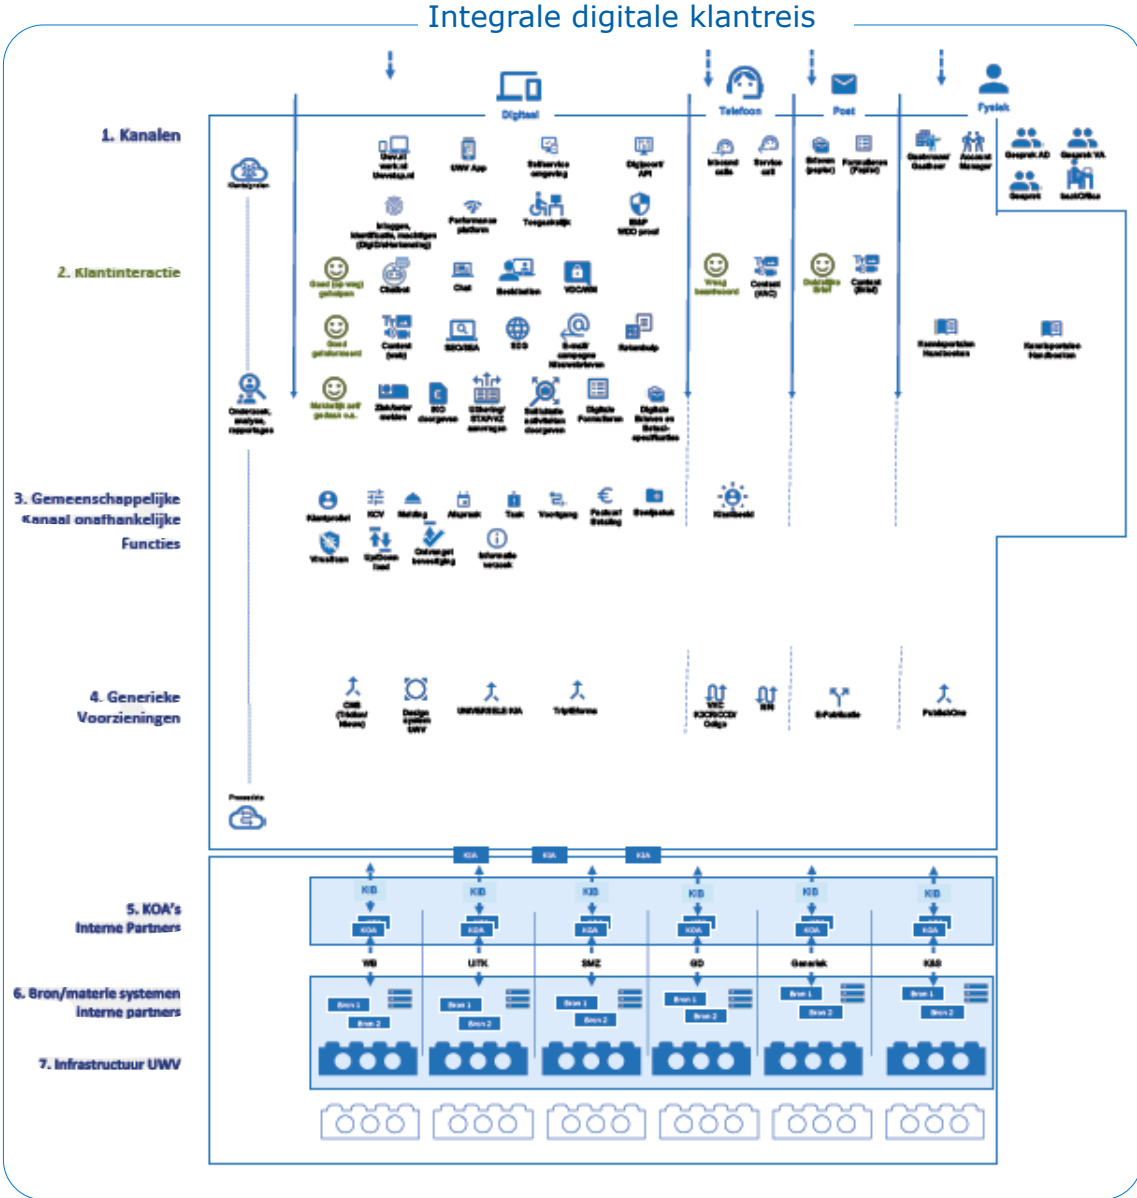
Integrale digitale klantreis

Digitaal
Telefoon
Post
Fysiek

1. Kanalen

Klantgroepen

Gewoon werk.nl Uwvdeel.nl
UWV App
Selfservice omgeving
Digipoort/ API

Inloggen, Identificatie, Machtigen (DigiD/eHerkenning)
Performance platform
Toegankelijk
BMP WDO proof

Inbound calls
Service call

Brieven (papier)
Formulieren (Papier)

Gastvrouw/ Gastheer
Account Manager
Gesprek AD
Gesprek VA
Gesprek
backOffice

2. Klantinteractie

Goed (op weg) geholpen
Chatbot
Chat
Beeldbellen
VDC/WM

Goed geïnformeerd
Content (web)
SEO/SEA
SEO
E-mail/ campagne Nieuwsbrieven
Rekenhulp

Moeiteloos self gedaan e.a.
Zelfsturen melden
DO doorgeven
Uitkering/ STAP/VZ aanvragen
Activiteiten doorgeven
Digitale Formulieren
Digitale brieven en Betaal-specificaties

Weeg beantwoord
Content (KIC)

Duidelijke Brief
Content (Brief)

Kennisportalen Handboeken
Kennisportalen Handboeken

Onderzoek, analyse, rapportages

3. Gemeenschappelijke Kanaal onafhankelijke Functies

Klantprofiel
KCV
Melding
Afspraak
Taak
Voortgang
Postvak Betaling
Dossier
Klantbeeld

Vraaghoen
Up/Down load
Ontvangst bevestiging
Informatie verzoek

4. Generieke Voorzieningen

CMS (Tridion/ Nieuw)
Design system UWV
UNIVERSELE KIA
Tripl/Storme
VIC KOCR/CCS/ Celga
IVR
E-Publicatie
PublishOne

Presentatie

KOA
KOA
KOA

5. KOA's Interne Partners

KIB
KOA
KIB
KOA
KIB
KOA
KIB
KOA
KIB
KOA
KIB
KOA

WB
UITK
SMZ
GD
Generiek
KAS

6. Bron/materie systemen Interne partners

Bron 1
Bron 2
Bron 1
Bron 2
Bron 1
Bron 2
Bron 1
Bron 2
Bron 1
Bron 2
Bron 1
Bron 2

7. Infrastructuur UWV